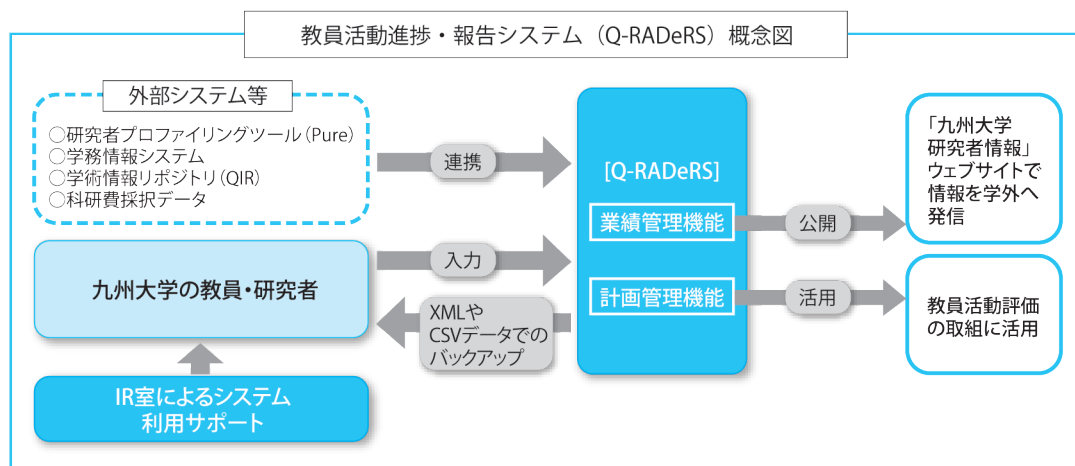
教員活動進捗・報告システム（Q-RADeRS）概念図

外部システム等
○研究者プロファイリングツール（Pure）
○学務情報システム
○学術情報リポジトリ（QIR）
○科研費採択データ

連携

入力

九州大学の教員・研究者

XMLや CSVデータでの バックアップ

IR室によるシステム 利用サポート

[Q-RADeRS]

業績管理機能

計画管理機能

公開

活用

「九州大学 研究者情報」 ウェブサイトで 情報を学外へ 発信

教員活動評価 の取組に活用